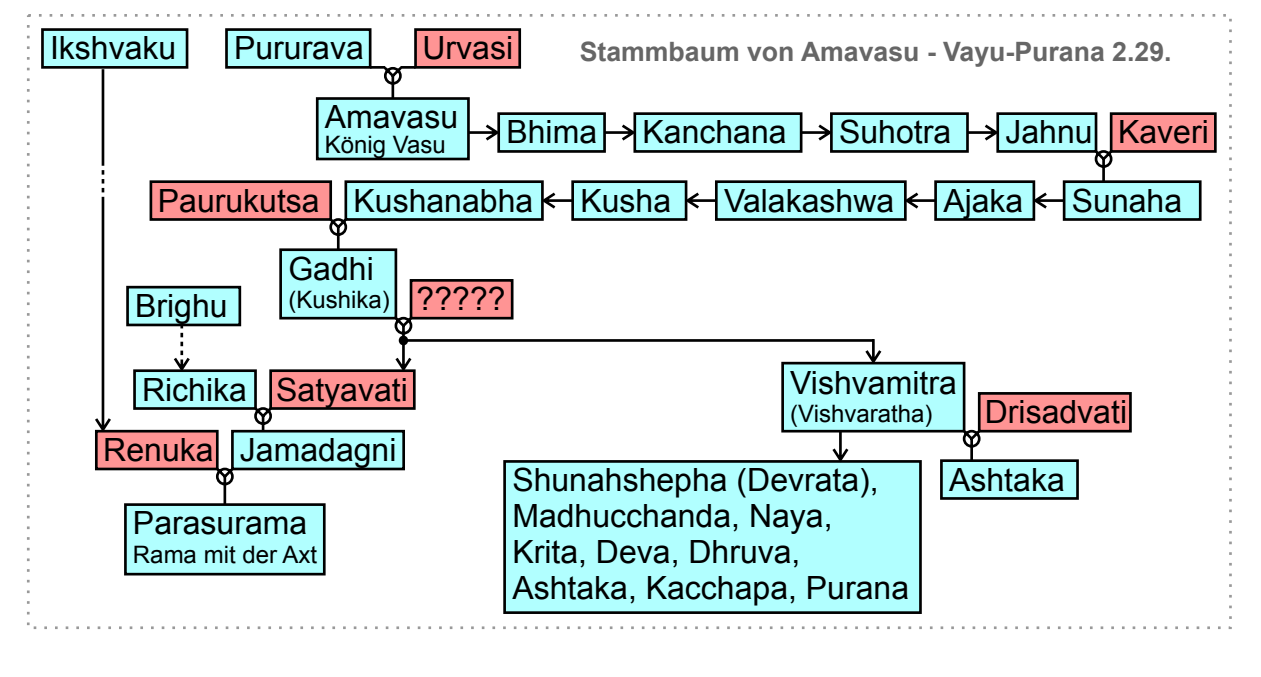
Stammbaum von Amavasu - Vayu-Purana 2.29.

Ikshvaku

Pururava

Urvasi

Amavasu
König Vasu

Bhima

Kanchana

Suhotra

Jahnu

Kaveri

Sunaha

Ajaka

Valakashwa

Kusha

Kushanabha

Paurukutsa

Gadhi
(Kushika)

?????

Brighu

Richika

Satyavati

Renuka

Jamadagni

Parasurama
Rama mit der Axt

Vishvamitra
(Vishvaratha)

Drisadvati

Shunahshepha (Devrata), Madhucchanda, Naya, Krita, Deva, Dhruva, Ashtaka, Kacchapa, Purana

Ashtaka